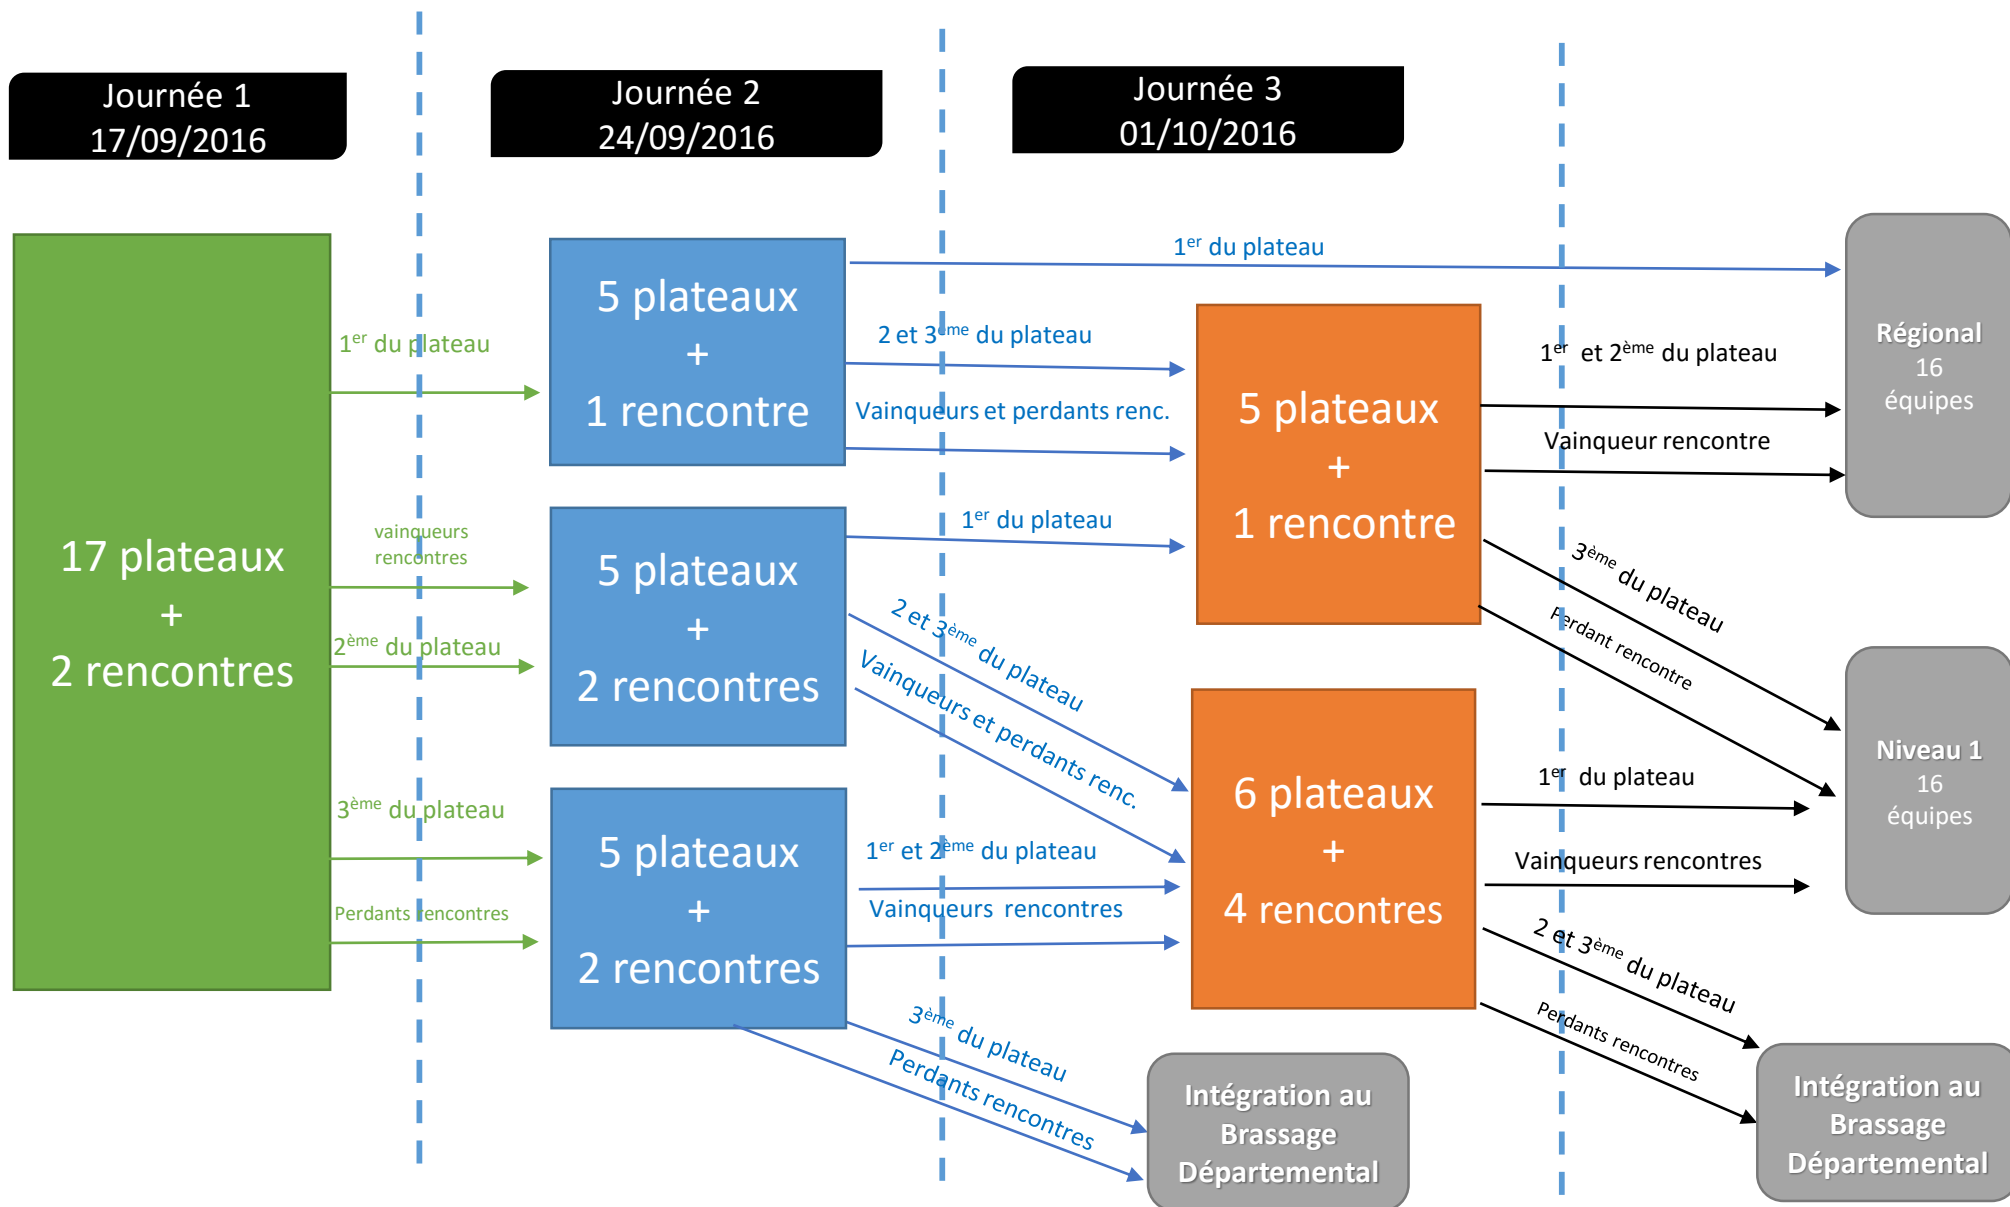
Journée 1
17/09/2016

Journée 2
24/09/2016

Journée 3
01/10/2016

17 plateaux
+
2 rencontres

$1^{er}$ du plateau

vainqueurs rencontres

$2^{ème}$ du plateau

$3^{ème}$ du plateau

Perdants rencontres

5 plateaux
+
1 rencontre

5 plateaux
+
2 rencontres

5 plateaux
+
2 rencontres

$1^{er}$ du plateau

2 et $3^{ème}$ du plateau

Vainqueurs et perdants renc.

$1^{er}$ du plateau

2 et $3^{ème}$ du plateau

Vainqueurs et perdants renc.

$1^{er}$ et $2^{ème}$ du plateau

Vainqueurs rencontres

$3^{ème}$ du plateau

Perdants rencontres

5 plateaux
+
1 rencontre

6 plateaux
+
4 rencontres

$1^{er}$ et $2^{ème}$ du plateau

Vainqueur rencontre

$3^{ème}$ du plateau

Perdant rencontre

$1^{er}$ du plateau

Vainqueurs rencontres

2 et $3^{ème}$ du plateau

Perdants rencontres

Régional
16
équipes

Niveau 1
16
équipes

Intégration au Brassage Départemental

Intégration au Brassage Départemental